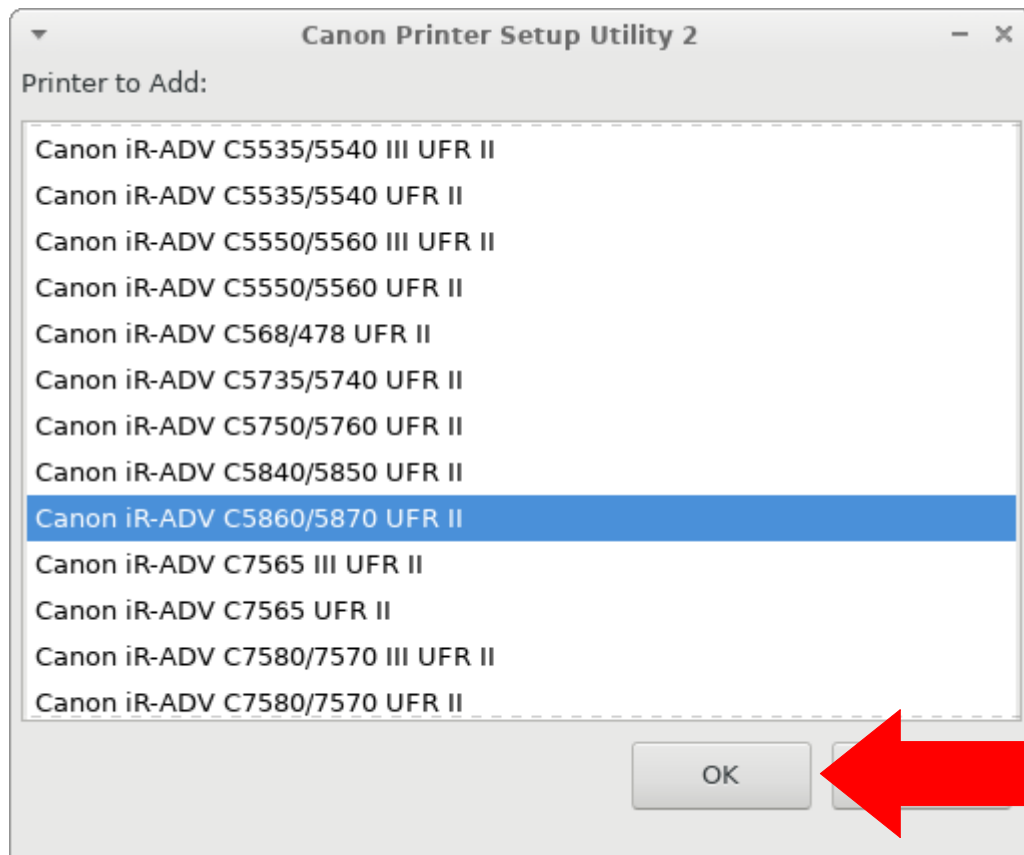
Canon Printer Setup Utility 2

Printer to Add:

Canon iR-ADV C5535/5540 III UFR II
Canon iR-ADV C5535/5540 UFR II
Canon iR-ADV C5550/5560 III UFR II
Canon iR-ADV C5550/5560 UFR II
Canon iR-ADV C568/478 UFR II
Canon iR-ADV C5735/5740 UFR II
Canon iR-ADV C5750/5760 UFR II
Canon iR-ADV C5840/5850 UFR II
Canon iR-ADV C5860/5870 UFR II
Canon iR-ADV C7565 III UFR II
Canon iR-ADV C7565 UFR II
Canon iR-ADV C7580/7570 III UFR II
Canon iR-ADV C7580/7570 UFR II

OK